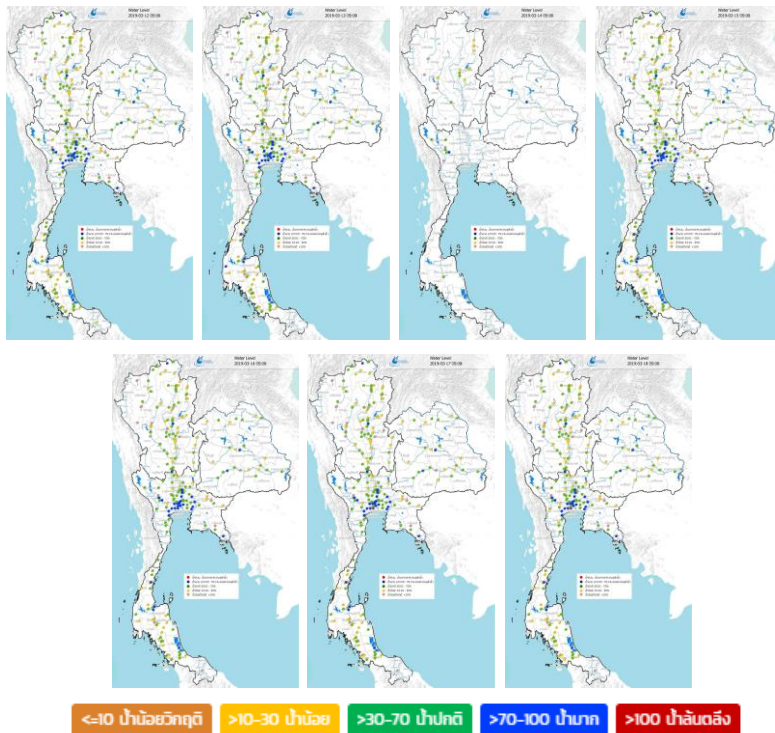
Water Level
2019-03-12 08:00

Water Level
2019-03-13 08:00

Water Level
2019-03-14 08:00

Water Level
2019-03-15 08:00

Water Level
2019-03-16 08:00

Water Level
2019-03-17 08:00

Water Level
2019-03-18 08:00

<=10 น้ำน้อยวิกฤติ
>10-30 น้ำน้อย
>30-70 น้ำปกติ
>70-100 น้ำมาก
>100 น้ำล้นตลิ่ง